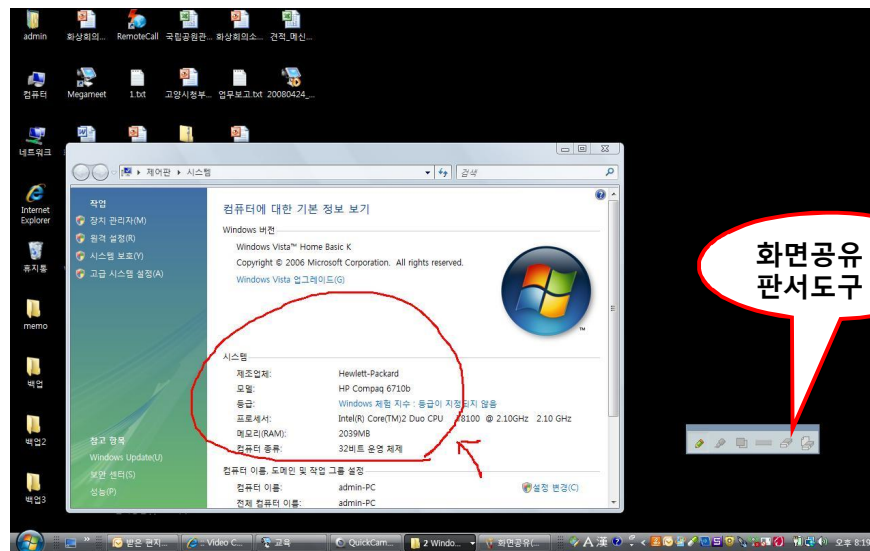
admin 화상회의... RemoteCall 국립공원관... 화상회의소... 견적_메신...

컴퓨터 Megameet 1.txt 고양시청부... 업무보고.txt 20080424_...

네트워크

Internet Explorer

휴지통

memo

백업

백업2

백업3

제어판 ▸ 시스템

검색

작업

장치 관리자(M)

원격 설정(R)

시스템 보호(Y)

고급 시스템 설정(A)

참고 항목

Windows Update(U)

보안 센터(S)

성능(P)

컴퓨터에 대한 기본 정보 보기

Windows 버전

Windows Vista™ Home Basic K

Copyright © 2006 Microsoft Corporation. All rights reserved.

Windows Vista 업그레이드(G)

시스템

| | |
|---|---|
| 제조업체: | Hewlett-Packard |
| 모델: | HP Compaq 6710b |
| 등급: | Windows 체험 지수 : 등급이 지정되지 않음 |
| 프로세서: | Intel(R) Core(TM)2 Duo CPU T8100 @ 2.10GHz 2.10 GHz |
| 메모리(RAM): | 2039MB |
| 시스템 종류: | 32비트 운영 체제 |

컴퓨터 이름, 도메인 및 작업 그룹 설정

컴퓨터 이름: admin-PC

설정 변경(C)

전체 컴퓨터 이름: admin-PC

화면공유 판서도구

받은 편지... Video C... 교육 QuickCam... 2 Windo... 화면공유(... 오후 8:19